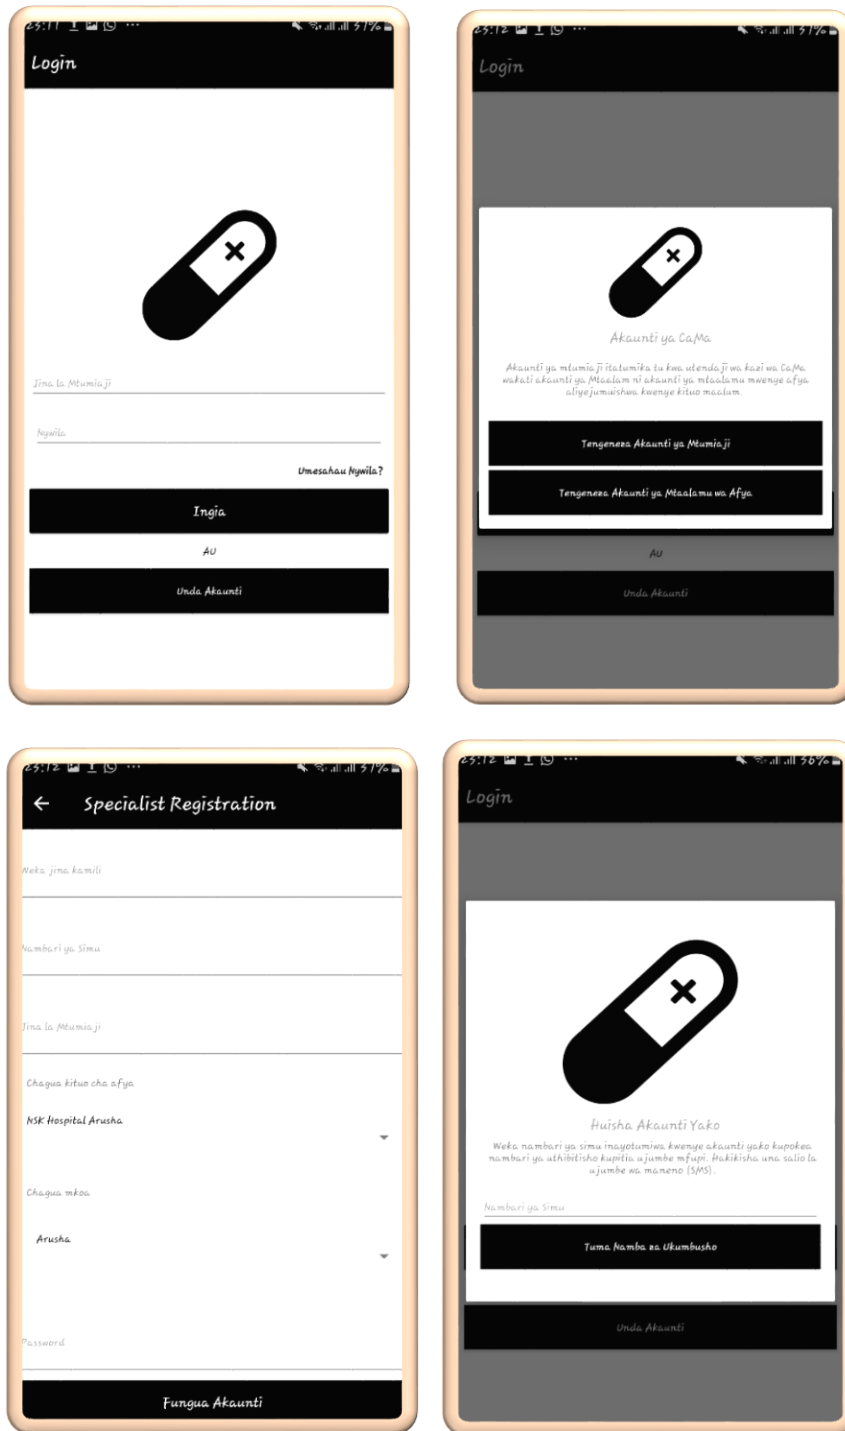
23:11 57%

Login

Jina la Mtumiaji

Nywila

Umesahau Nywila?

Ingia

AU

Unda Akaunti

23:12 57%

Login

Akaunti ya CaMa

Akaunti ya mtumiaji itatumika tu kwa utendaji wa kazi wa CaMa wakati akaunti ya Mtaalam ni akaunti ya mtaalamu mwenye afya aliyejumuishwa kwenye kituo maalum.

Tengeneza Akaunti ya Mtumiaji

Tengeneza Akaunti ya Mtaalamu wa Afya

AU

Unda Akaunti

23:12 57%

Specialist Registration

Weka jina kamili

Nambari ya Simu

Jina la Mtumiaji

Chagua kituo cha afya

NSK Hospital Arusha

Chagua mkoa

Arusha

Password

Fungua Akaunti

23:12 56%

Login

Huisha Akaunti Yako

Weka nambari ya simu inayotumiwa kwenye akaunti yako kupokea nambari ya uthibitisho kupitia ujumbe mfupi. Hakikisha una salio la ujumbe wa maneno (SMS).

Nambari ya Simu

Tuma Namba za Ukumbusho

Unda Akaunti